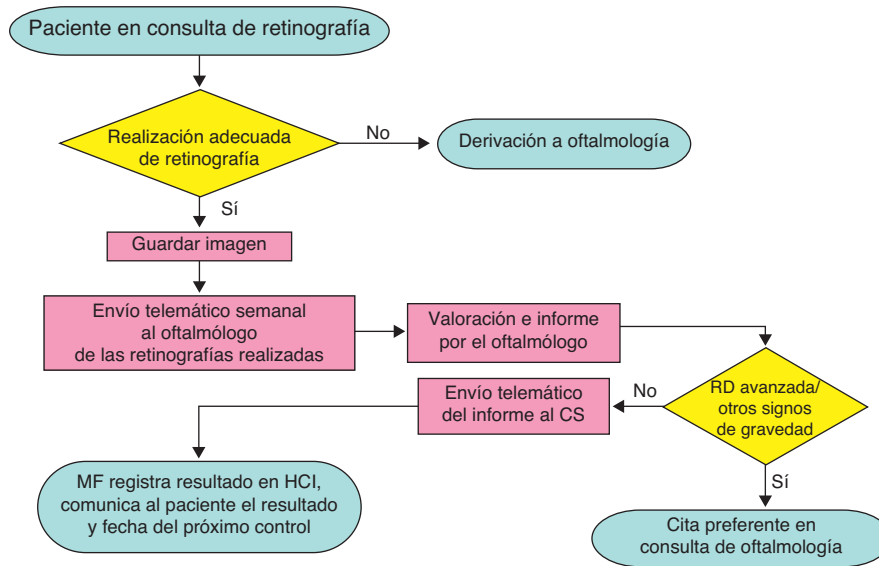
Paciente en consulta de retinografía

Realización adecuada de retinografía

No

Derivación a oftalmología

Sí

Guardar imagen

Envío telemático semanal al oftalmólogo de las retinografías realizadas

Valoración e informe por el oftalmólogo

RD avanzada/ otros signos de gravedad

No

Envío telemático del informe al CS

MF registra resultado en HCI, comunica al paciente el resultado y fecha del próximo control

Sí

Cita preferente en consulta de oftalmología